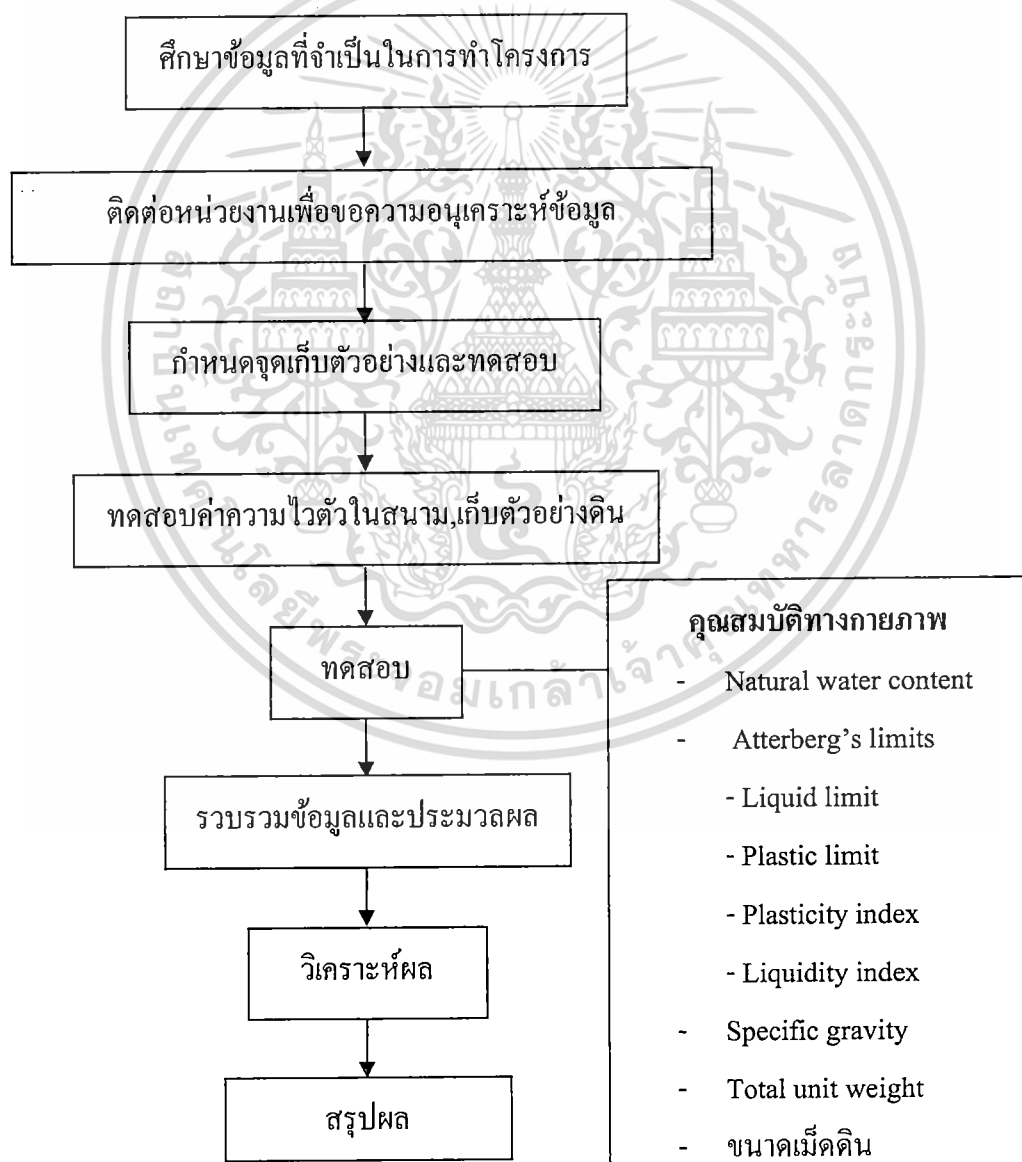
ศึกษาข้อมูลที่จำเป็นในการทำโครงการ

ติดต่อหน่วยงานเพื่อขอความอนุเคราะห์ข้อมูล

กำหนดจุดเก็บตัวอย่างและทดสอบ

ทดสอบค่าความไวตัวในสนาม,เก็บตัวอย่างดิน

ทดสอบ

รวบรวมข้อมูลและประมวลผล

วิเคราะห์ผล

สรุปผล

คุณสมบัติทางกายภาพ

- Natural water content
- Atterberg's limits
  - Liquid limit
  - Plastic limit
  - Plasticity index
  - Liquidity index
- Specific gravity
- Total unit weight
- ขนาดเม็ดดิน